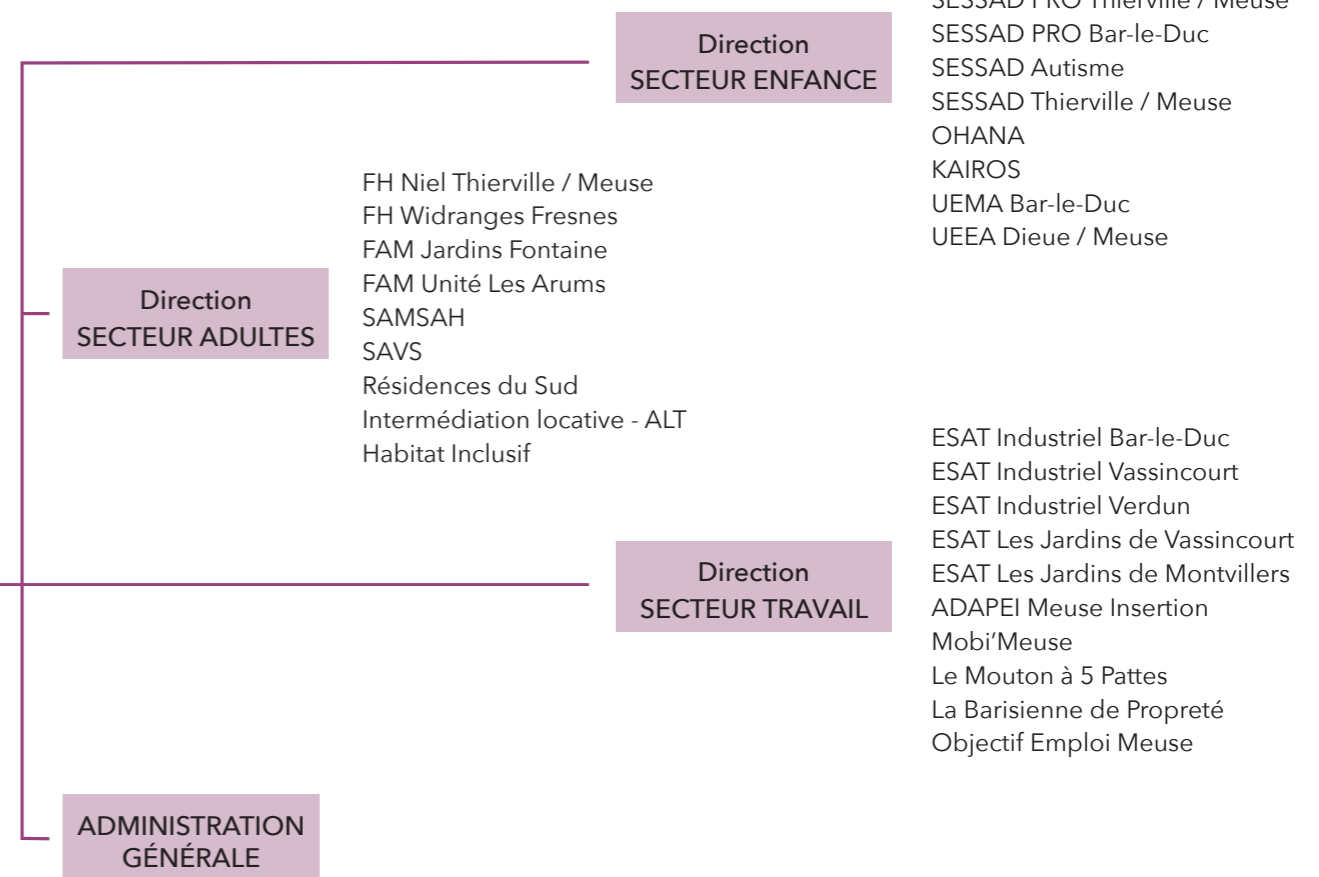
SESSAD PRO Thierville / Meuse
SESSAD PRO Bar-le-Duc
SESSAD Autisme
SESSAD Thierville / Meuse
OHANA
KAIROS
UEMA Bar-le-Duc
UEEA Dieue / Meuse

Direction
SECTEUR ENFANCE

Direction
SECTEUR ADULTES

FH Niel Thierville / Meuse
FH Widranges Fresnes
FAM Jardins Fontaine
FAM Unité Les Arums
SAMSAH
SAVS
Résidences du Sud
Intermédiation locative - ALT
Habitat Inclusif

Direction
SECTEUR TRAVAIL

ESAT Industriel Bar-le-Duc
ESAT Industriel Vassincourt
ESAT Industriel Verdun
ESAT Les Jardins de Vassincourt
ESAT Les Jardins de Montvillers
ADAPEI Meuse Insertion
Mobi'Meuse
Le Mouton à 5 Pattes
La Barisienne de Propreté
Objectif Emploi Meuse

ADMINISTRATION
GÉNÉRALE